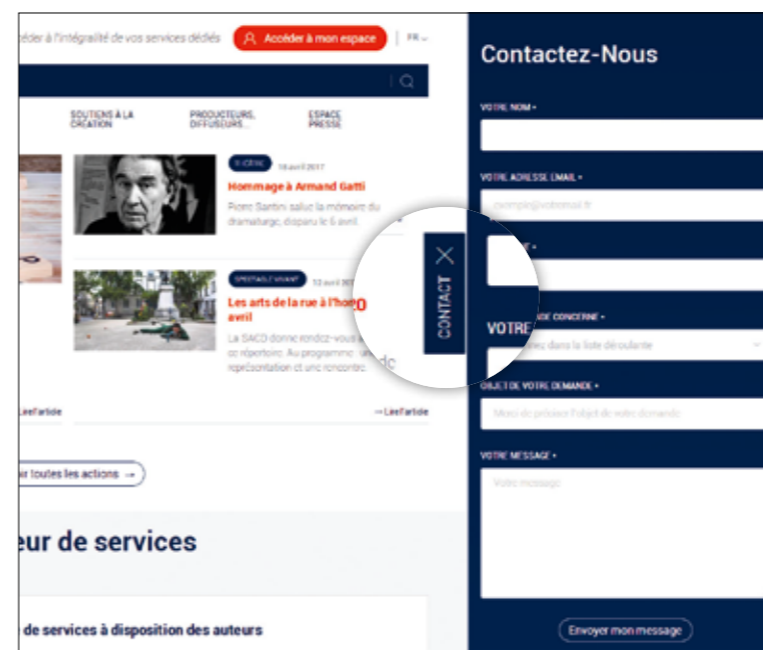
éder à l'intégralité de vos services dédiés

Accéder à mon espace

FR

SOUTIENS À LA CRÉATION

PRODUCTEURS, DIFFUSEURS...

ESPACE PRESSE

SCÈNE

18 avril 2017

Hommage à Armand Gatti

Pierre Santini salue la mémoire du dramaturge, disparu le 6 avril.

SPECTACLE VIVANT

13 avril 2017

Les arts de la rue à l'honneur en avril

La SACD donne rendez-vous à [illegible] ce répertoire. Au programme : une représentation et une rencontre.

Lire l'article

Lire l'article

ir toutes les actions →

eur de services

de services à disposition des auteurs

CONTACT

Contactez-Nous

VOTRE NOM *

VOTRE ADRESSE EMAIL *

exemple@votremail.fr

VOTRE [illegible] *

VOTRE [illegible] CONCERNE *

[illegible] dans la liste déroulante

OBJET DE VOTRE DEMANDE *

Merci de préciser l'objet de votre demande

VOTRE MESSAGE *

Votre message

Envoyer mon message